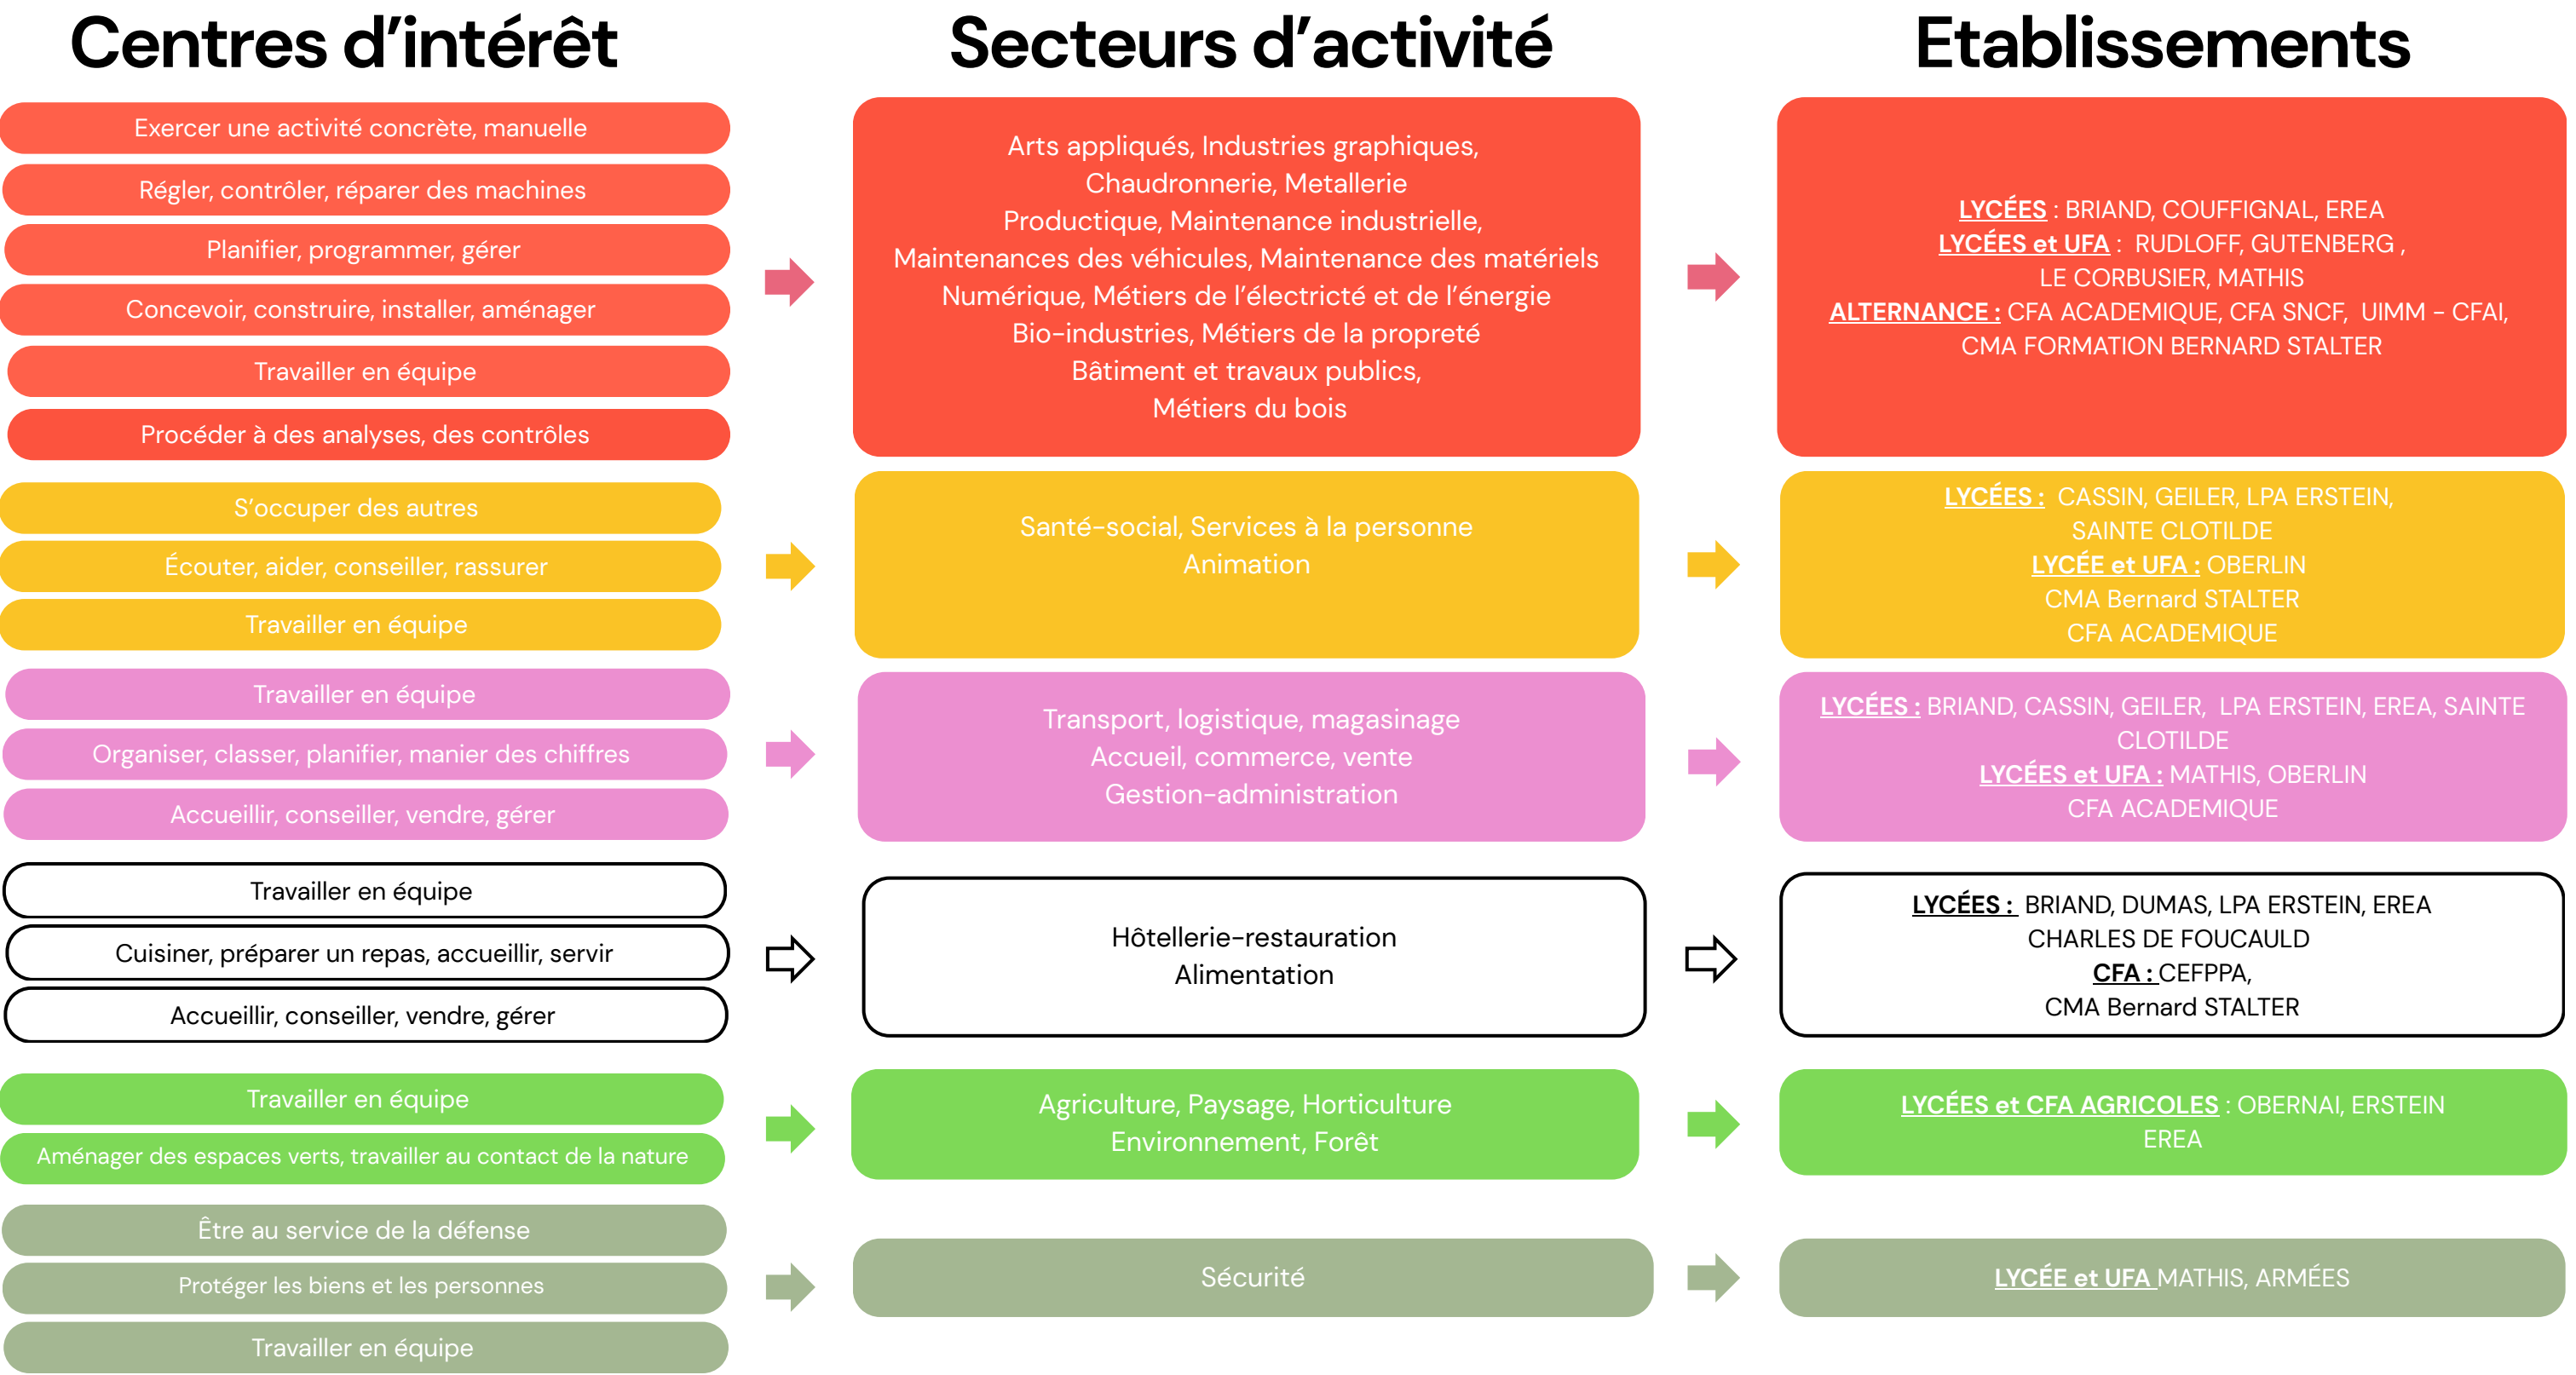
Centres d'intérêt

Secteurs d'activité

Etablissements

Exercer une activité concrète, manuelle

Régler, contrôler, réparer des machines

Planifier, programmer, gérer

Concevoir, construire, installer, aménager

Travailler en équipe

Procéder à des analyses, des contrôles

Arts appliqués, Industries graphiques, Chaudronnerie, Metallerie
Productique, Maintenance industrielle, Maintenances des véhicules, Maintenance des matériels
Numérique, Métiers de l'électricté et de l'énergie
Bio-industries, Métiers de la propreté
Bâtiment et travaux publics,
Métiers du bois

LYCÉES : BRIAND, COUFFIGNAL, EREA
LYCÉES et UFA : RUDLOFF, GUTENBERG , LE CORBUSIER, MATHIS
ALTERNANCE : CFA ACADEMIQUE, CFA SNCF, UIMM - CFAI, CMA FORMATION BERNARD STALTER

S'occuper des autres

Écouter, aider, conseiller, rassurer

Travailler en équipe

Santé-social, Services à la personne
Animation

LYCÉES : CASSIN, GEILER, LPA ERSTEIN, SAINTE CLOTILDE
LYCÉE et UFA : OBERLIN
CMA Bernard STALTER
CFA ACADEMIQUE

Travailler en équipe

Organiser, classer, planifier, manier des chiffres

Accueillir, conseiller, vendre, gérer

Transport, logistique, magasinage
Accueil, commerce, vente
Gestion-administration

LYCÉES : BRIAND, CASSIN, GEILER, LPA ERSTEIN, EREA, SAINTE CLOTILDE
LYCÉES et UFA : MATHIS, OBERLIN
CFA ACADEMIQUE

Travailler en équipe

Cuisiner, préparer un repas, accueillir, servir

Accueillir, conseiller, vendre, gérer

Hôtellerie-restauration
Alimentation

LYCÉES : BRIAND, DUMAS, LPA ERSTEIN, EREA
CHARLES DE FOUCAULD
CFA : CEFPPA,
CMA Bernard STALTER

Travailler en équipe

Aménager des espaces verts, travailler au contact de la nature

Agriculture, Paysage, Horticulture
Environnement, Forêt

LYCÉES et CFA AGRICOLES : OBERNAI, ERSTEIN
EREA

Être au service de la défense

Protéger les biens et les personnes

Travailler en équipe

Sécurité

LYCÉE et UFA MATHIS, ARMÉES